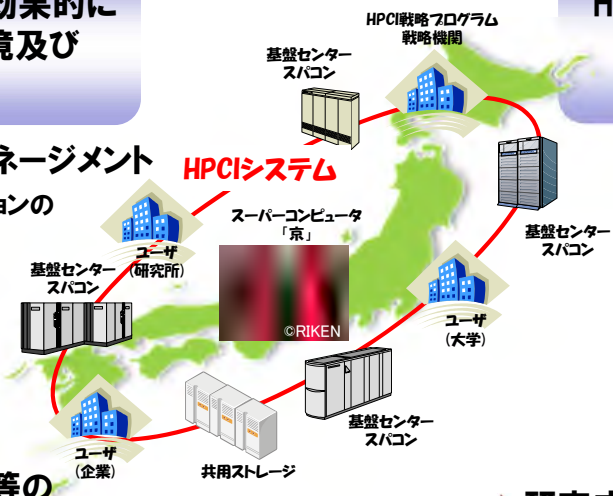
効果的に
境及び

HPCI戦略プログラム
戦略機関

基盤センター
スパコン

ネージメント

ョンの

HPCIシステム

スーパーコンピュータ
「京」

基盤センター
スパコン

ユーザ
(研究所)

基盤センター
スパコン

©RIKEN

ユーザ
(大学)

ユーザ
(企業)

基盤センター
スパコン

共用ストレージ

等の